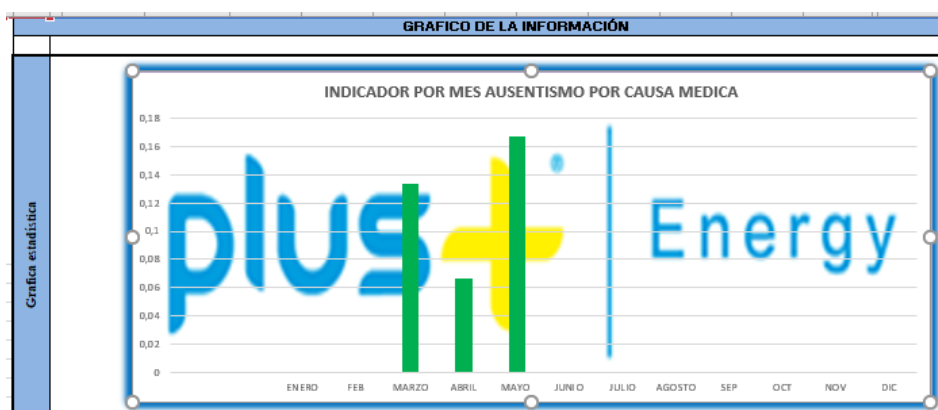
GRAFICO DE LA INFORMACIÓN

Grafica estadistica

INDICADOR POR MES AUSENTISMO POR CAUSA MEDICA

0,18
0,16
0,14
0,12
0,1
0,08
0,06
0,04
0,02
0

ENERO FEB MARZO ABRIL MAYO JUNIO JULIO AGOSTO SEP OCT NOV DIC

plus Energy